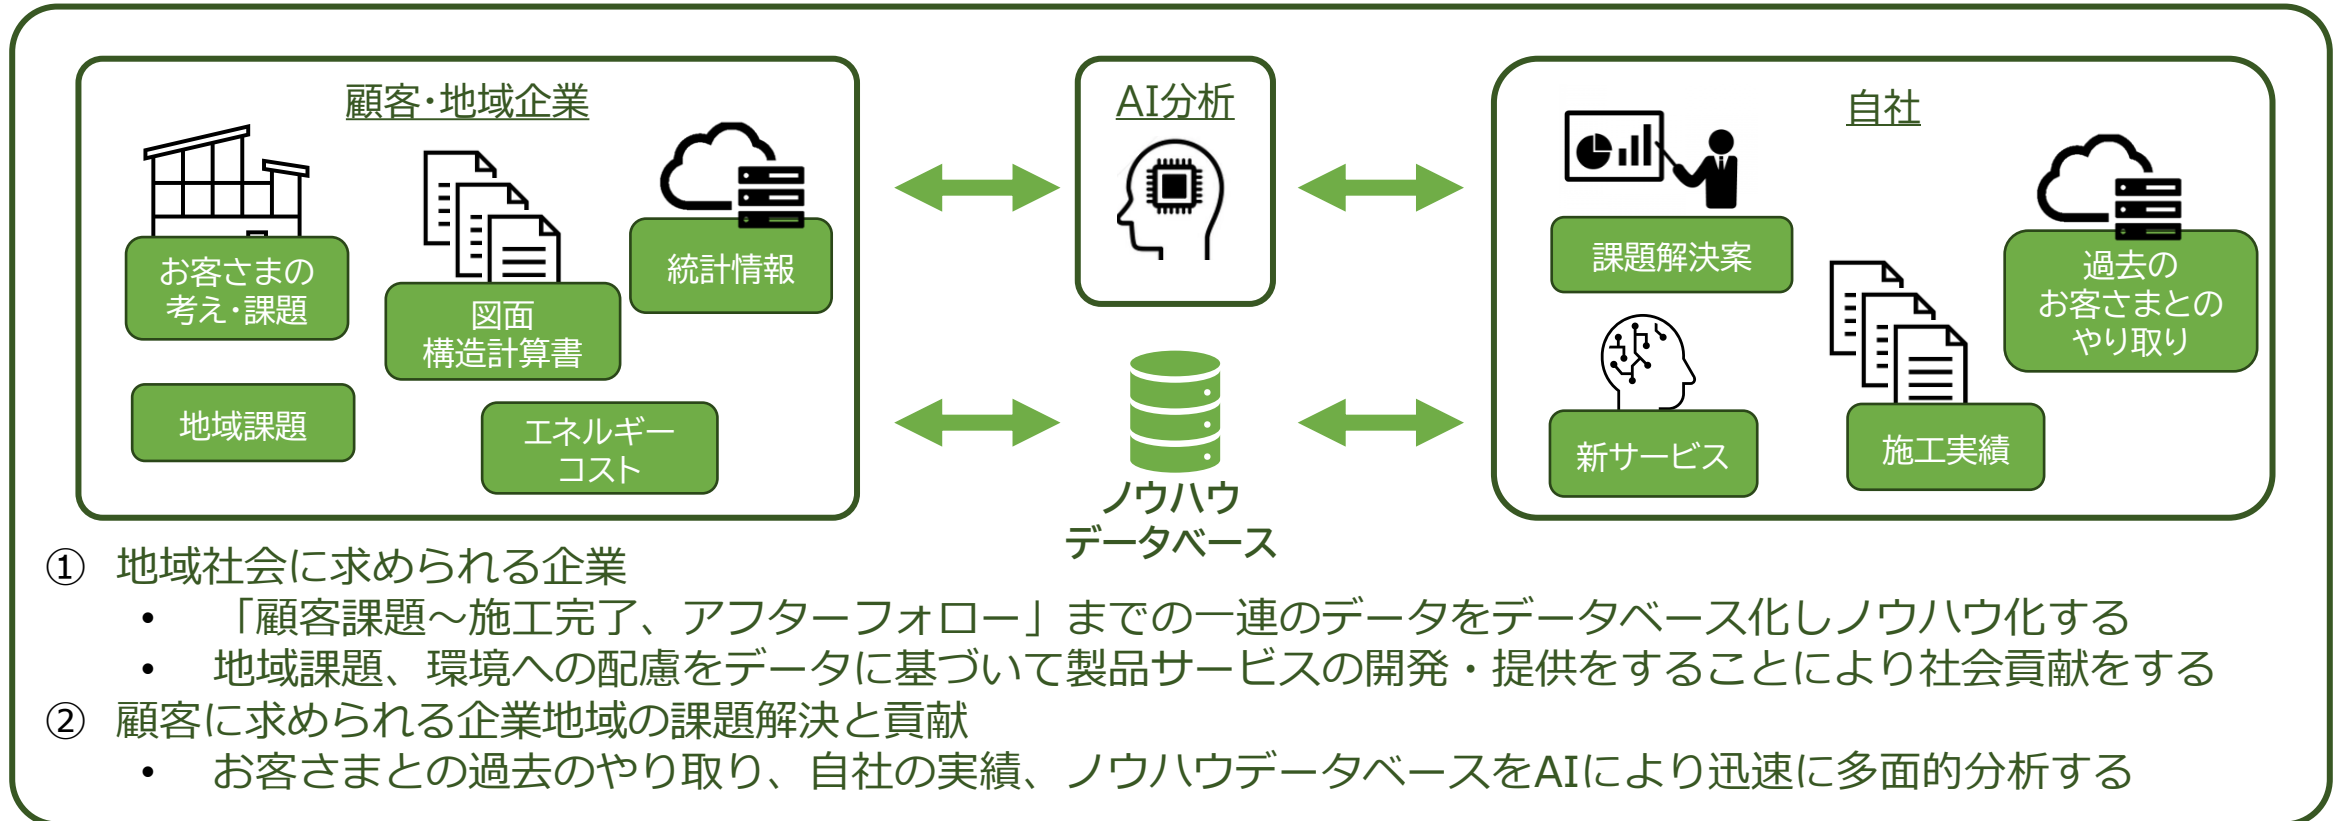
顧客・地域企業

お客さまの考え・課題

図面
構造計算書

統計情報

地域課題

エネルギーコスト

AI分析

ノウハウデータベース

自社

課題解決案

過去のお客さまとのやり取り

新サービス

施工実績

① 地域社会に求められる企業

• 「顧客課題～施工完了、アフターフォロー」までの一連のデータをデータベース化しノウハウ化する

• 地域課題、環境への配慮をデータに基づいて製品サービスの開発・提供をすることにより社会貢献をする

② 顧客に求められる企業地域の課題解決と貢献

• お客さまとの過去のやり取り、自社の実績、ノウハウデータベースをAIにより迅速に多面的分析する